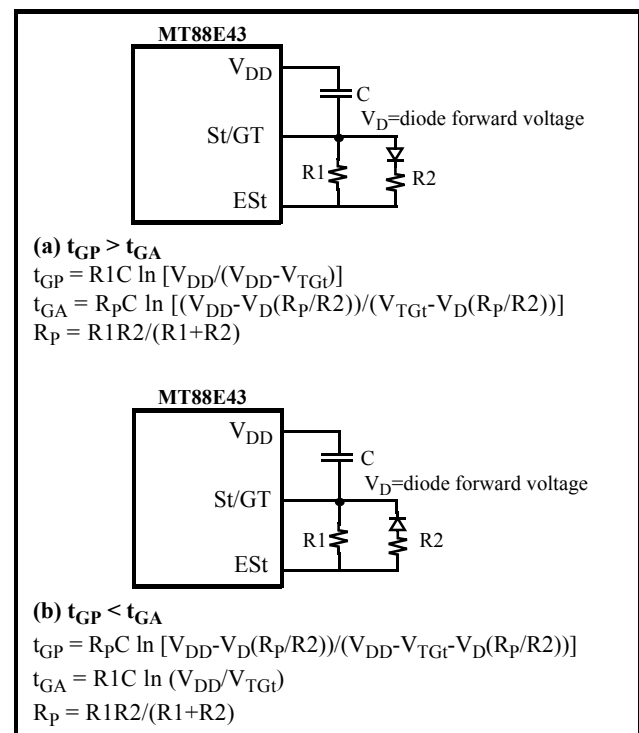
MT88E43

$V_{DD}$

C

St/GT

$V_D$=diode forward voltage

R1

R2

ESt

**(a) $t_{GP} > t_{GA}$**

$t_{GP}$ = R1C ln [$V_{DD}$/($V_{DD}$-$V_{TGt}$)]

$t_{GA}$ = $R_P$C ln [($V_{DD}$-$V_D$($R_P$/R2))/($V_{TGt}$-$V_D$($R_P$/R2))]

$R_P$ = R1R2/(R1+R2)

MT88E43

$V_{DD}$

C

St/GT

$V_D$=diode forward voltage

R1

R2

ESt

**(b) $t_{GP} < t_{GA}$**

$t_{GP}$ = $R_P$C ln [$V_{DD}$-$V_D$($R_P$/R2))/($V_{DD}$-$V_{TGt}$-$V_D$($R_P$/R2))]

$t_{GA}$ = R1C ln ($V_{DD}$/$V_{TGt}$)

$R_P$ = R1R2/(R1+R2)